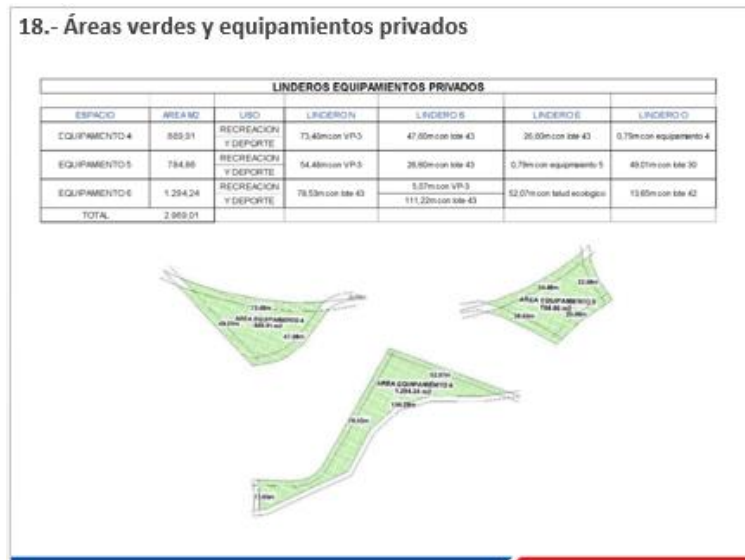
18.- Áreas verdes y equipamientos privados

LINDEROS EQUIPAMIENTOS PRIVADOS

| ESPACIO | AREA M2 | USO | LINDERO N | LINDERO S | LINDERO E | LINDERO O |
|---|---|---|---|---|---|---|
| EQUIPAMIENTO 4 | 889,91 | RECREACION Y DEPORTE | 73,40m con VP-3 | 47,60m con lote 43 | 26,60m con lote 43 | 0,79m con equipamiento 4 |
| EQUIPAMIENTO 5 | 784,86 | RECREACION Y DEPORTE | 54,48m con VP-3 | 26,60m con lote 43 | 0,79m con equipamiento 5 | 49,01m con lote 30 |
| EQUIPAMIENTO 6 | 1.294,24 | RECREACION Y DEPORTE | 78,53m con lote 43 | 5,07m con VP-3 / 111,22m con lote 43 | 52,07m con talud ecológico | 13,65m con lote 42 |
| TOTAL | 2.969,01 | | | | | |

73.40m
ÁREA EQUIPAMIENTO 4
889.91 m2
49.01m
47.60m

54.48m
22.00m
ÁREA EQUIPAMIENTO 5
784.86 m2
26.60m
26.60m

52.07m
ÁREA EQUIPAMIENTO 6
1.294.24 m2
106.28m
78.53m
13.65m